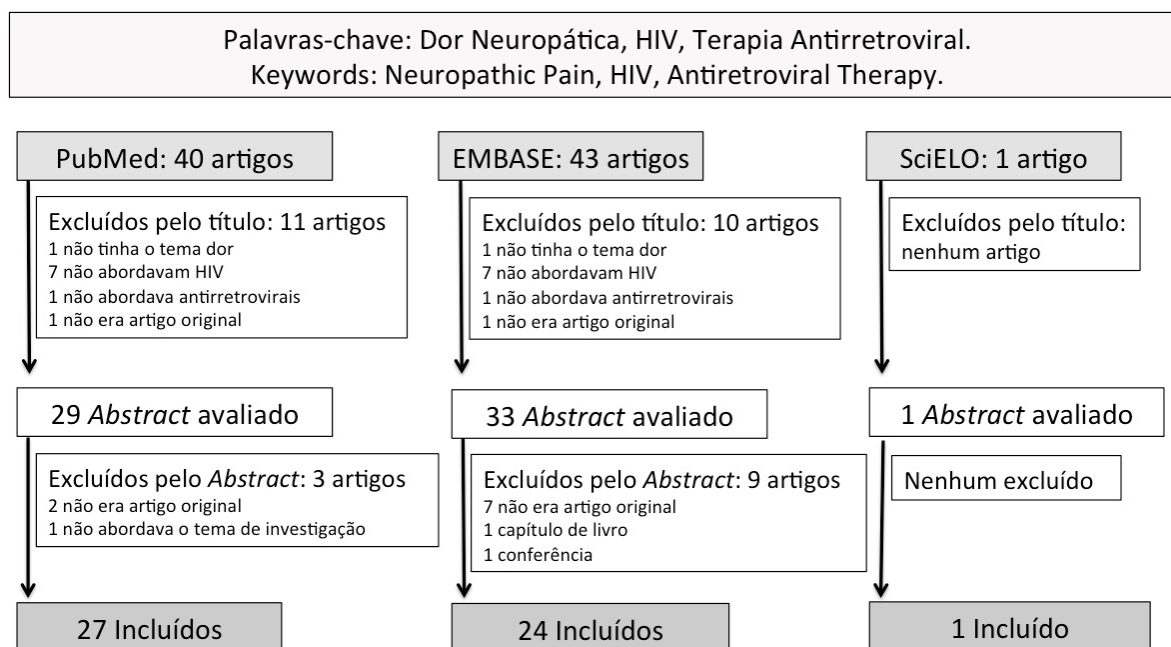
Palavras-chave: Dor Neuropática, HIV, Terapia Antirretroviral.
Keywords: Neuropathic Pain, HIV, Antiretroviral Therapy.

PubMed: 40 artigos

Excluídos pelo título: 11 artigos
1 não tinha o tema dor
7 não abordavam HIV
1 não abordava antirretrovirais
1 não era artigo original

29 *Abstract* avaliado

Excluídos pelo *Abstract*: 3 artigos
2 não era artigo original
1 não abordava o tema de investigação

27 Incluídos

EMBASE: 43 artigos

Excluídos pelo título: 10 artigos
1 não tinha o tema dor
7 não abordavam HIV
1 não abordava antirretrovirais
1 não era artigo original

33 *Abstract* avaliado

Excluídos pelo *Abstract*: 9 artigos
7 não era artigo original
1 capítulo de livro
1 conferência

24 Incluídos

SciELO: 1 artigo

Excluídos pelo título: nenhum artigo

1 *Abstract* avaliado

Nenhum excluído

1 Incluído